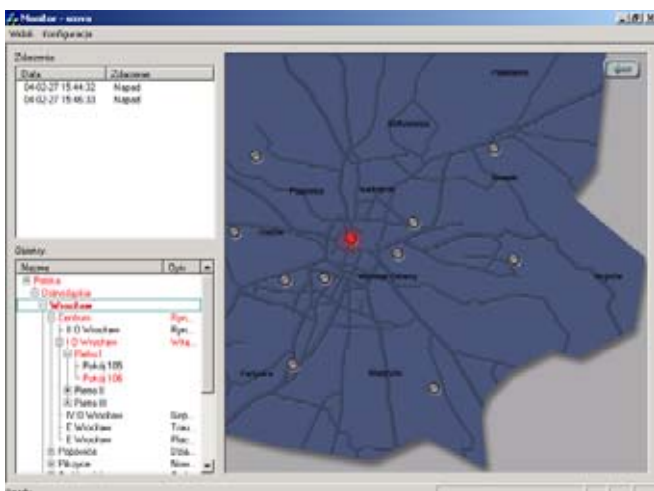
Monitor - wersa

Widok Konfiguracja

Zdarzenia

| Data | Zdarzenie |
|---|---|
| 04-02-27 15:44:32 | Napad |
| 04-02-27 15:46:33 | Napad |

Obiekty

| Nazwa | Opis |
|---|---|
| Polska | |
| Dolnośląskie | |
| Wrocław | |
| Centrum | Rjm... |
| II O Wrocław | Rjm... |
| I O Wrocław | Wita... |
| Piętro I | |
| Pokój 105 | |
| Pokój 106 | |
| Piętro II | |
| Piętro III | |
| IV O Wrocław | Sep... |
| E Wrocław | Trau... |
| E Wrocław | Plac... |
| Poppowice | Dła... |
| Pilczyce | Now... |

Wstecz

Różanka

Popowice

Kozanów

Wrocław Centrum

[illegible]